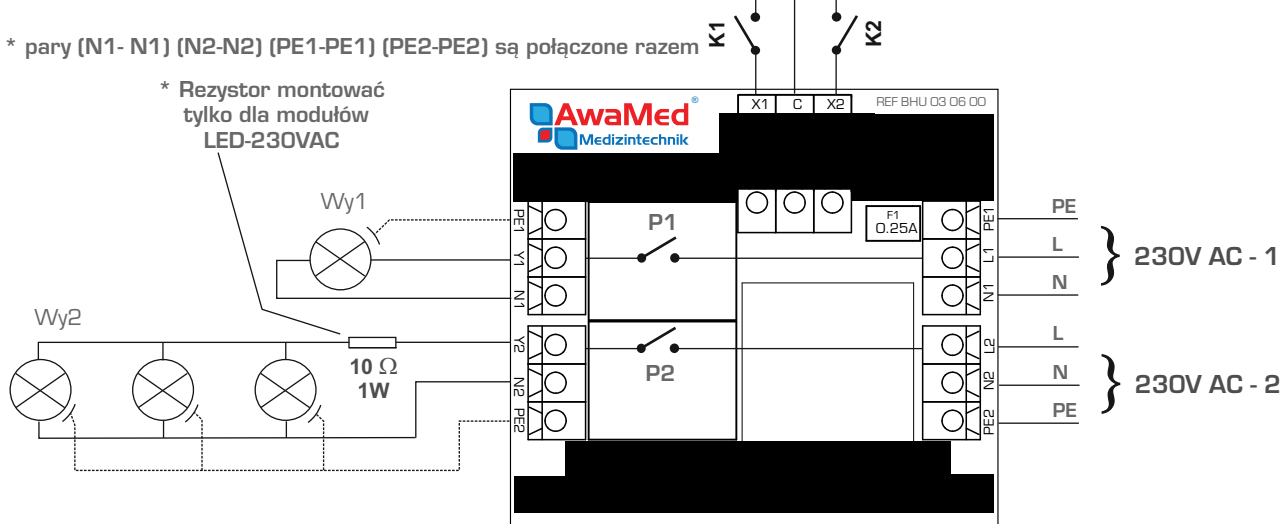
K1
K2
* pary (N1- N1) (N2-N2) (PE1-PE1) (PE2-PE2) są połączone razem

* Rezystor montować tylko dla modułów LED-230VAC

AwaMed®
Medizintechnik

X1 C X2

REF BHU 03 06 00

Wy1

PE1
Y1
N1

P1

F1
0.25A

PE1
L1
N1

PE
L
N

230V AC - 1

Wy2

10 Ω
1W

Y2
N2
PE2

P2

L2
N2
PE2

L
N
PE

230V AC - 2